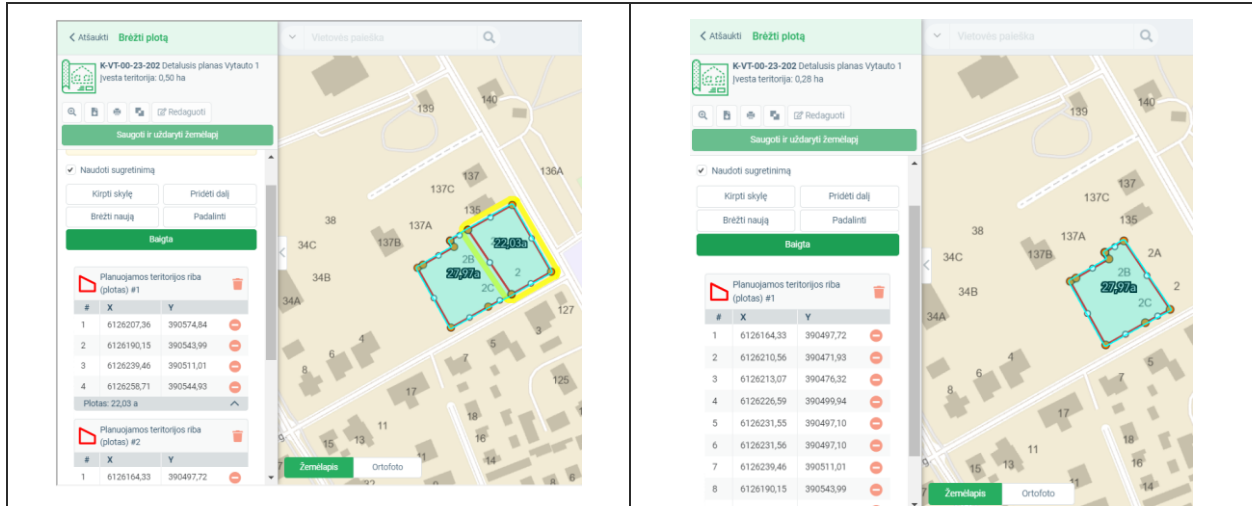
< Atšaukti Brėžti plotą

Vietovės paieška

K-VT-00-23-202 Detalusis planas Vytauto 1
Įvesta teritorija: 0,50 ha

Redaguoti

Saugoti ir uždaryti žemėlapį

Naudoti sugretinimą

Kirpti skylę
Pridėti dalį
Brėžti naują
Padalinti
Baigta

Planuojamos teritorijos riba (plotas) #1

| # | X | Y |
|---|---|---|
| 1 | 6126207,36 | 390574,84 |
| 2 | 6126190,15 | 390543,99 |
| 3 | 6126239,46 | 390511,01 |
| 4 | 6126258,71 | 390544,93 |

Plotas: 22,03 a

Planuojamos teritorijos riba (plotas) #2

| # | X | Y |
|---|---|---|
| 1 | 6126164,33 | 390497,72 |

139 140 137C 136A 135 38 137A 34C 137B 34B 34A 2B 2C 2 127 3 6 5 8 4 125 17 15 11 16 13 14 12 22,03a 27,97a

Žemėlapis Ortofoto

< Atšaukti Brėžti plotą

Vietovės paieška

K-VT-00-23-202 Detalusis planas Vytauto 1
Įvesta teritorija: 0,28 ha

Redaguoti

Saugoti ir uždaryti žemėlapį

Naudoti sugretinimą

Kirpti skylę
Pridėti dalį
Brėžti naują
Padalinti
Baigta

Planuojamos teritorijos riba (plotas) #1

| # | X | Y |
|---|---|---|
| 1 | 6126164,33 | 390497,72 |
| 2 | 6126210,56 | 390471,93 |
| 3 | 6126213,07 | 390476,32 |
| 4 | 6126226,59 | 390499,94 |
| 5 | 6126231,55 | 390497,10 |
| 6 | 6126231,56 | 390497,10 |
| 7 | 6126239,46 | 390511,01 |
| 8 | 6126190,15 | 390543,99 |

139 140 137 137C 135 38 137A 34C 137B 2A 34B 2B 2C 2 34A 27,97a 4 6 8 17 11 15 14 16

Žemėlapis Ortofoto